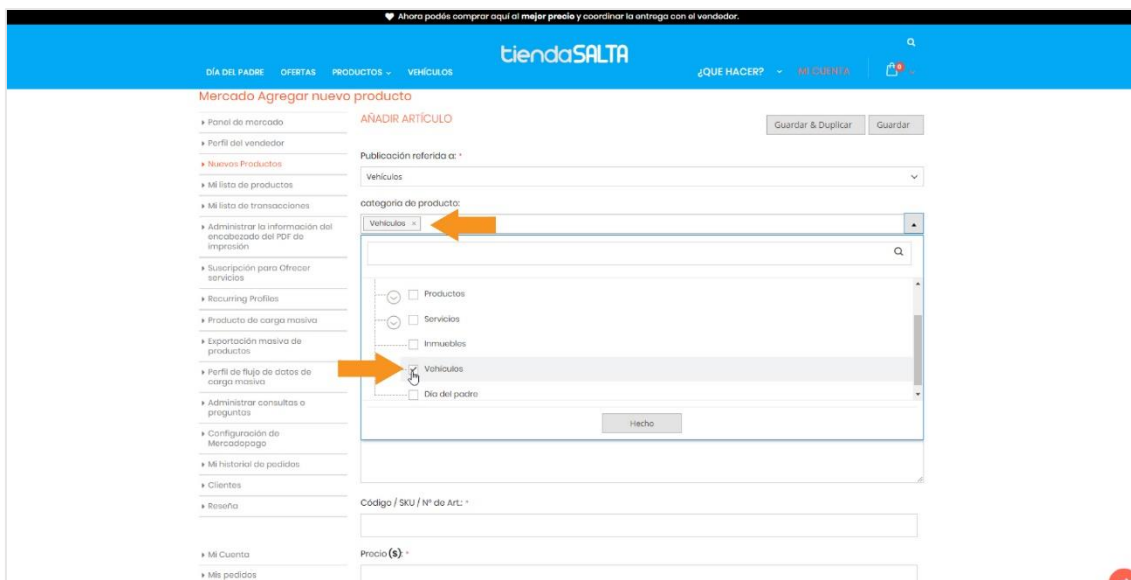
♥ Ahora podés comprar aquí al **mejor precio** y coordinar la entrega con el vendedor.

DÍA DEL PADRE OFERTAS PRODUCTOS VEHÍCULOS

tiendaSALTA

¿QUE HACER? MI CUENTA 0

Mercado Agregar nuevo producto

- Panel de mercado
- Perfil del vendedor
- Nuevos Productos
- Mi lista de productos
- Mi lista de transacciones
- Administrar la información del encabezado del PDF de impresión
- Suscripción para Ofrecer servicios
- Recurring Profiles
- Producto de carga masiva
- Exportación masiva de productos
- Perfil de flujo de datos de carga masiva
- Administrar consultas o preguntas
- Configuración de Mercadopago
- Mi historial de pedidos
- Clientes
- Reseña

- Mi Cuenta
- Mis pedidos

AÑADIR ARTÍCULO

Guardar & Duplicar Guardar

Publicación referida a: *

Vehículos

categoria de producto:

Vehículos ×

Productos
Servicios
Inmuebles
Vehículos
Día del padre

Hecho

Código / SKU / Nº de Art.: *

Precio (s): *